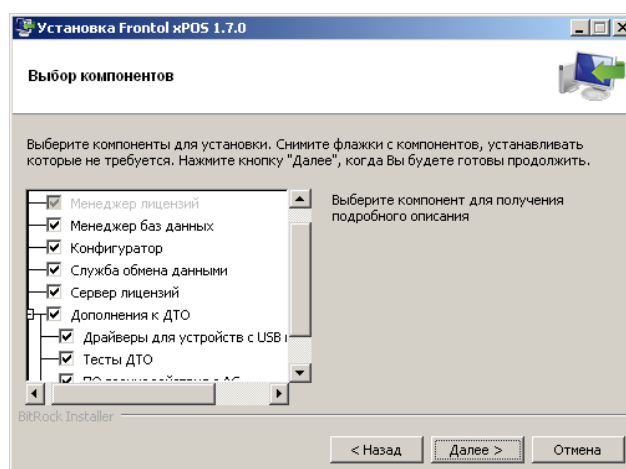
Установка Frontol xPOS 1.7.0

Выбор компонентов

Выберите компоненты для установки. Снимите флажки с компонентов, устанавливать которые не требуется. Нажмите кнопку "Далее", когда Вы будете готовы продолжить.

Менеджер лицензий
Менеджер баз данных
Конфигуратор
Служба обмена данными
Сервер лицензий
Дополнения к ДТО
Драйверы для устройств с USB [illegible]
Тесты ДТО
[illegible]

Выберите компонент для получения подробного описания

BitRock Installer

< Назад
Далее >
Отмена